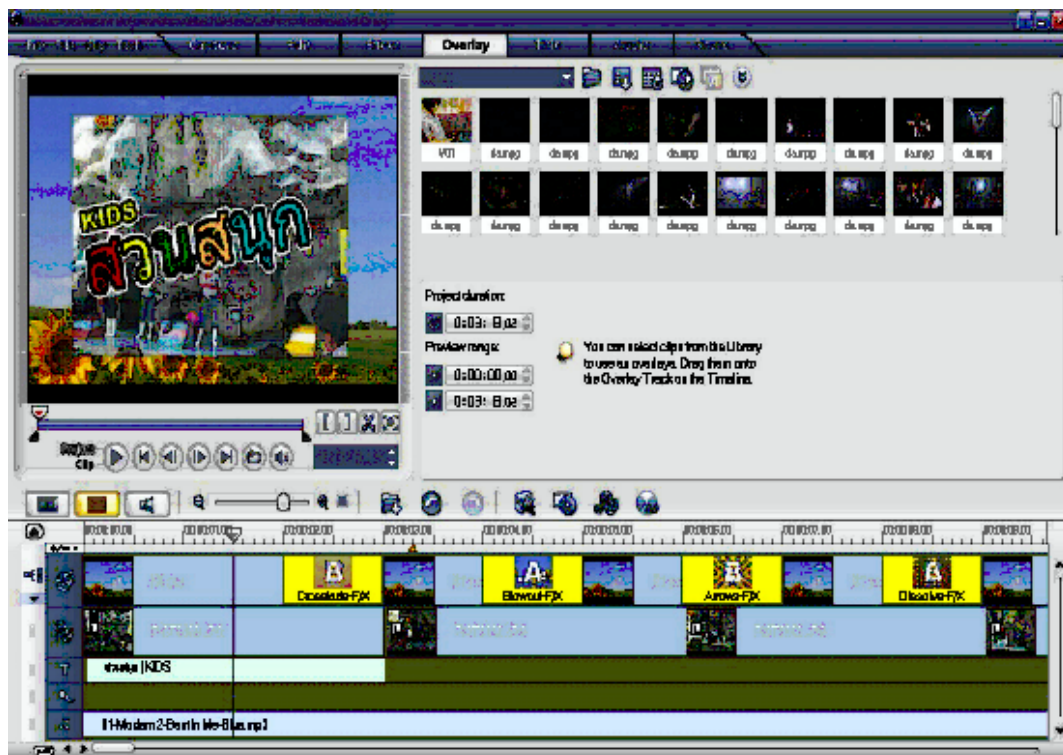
Overlay

V01 dc.mpg dc.mpg dc.mpg dc.mpg dc.mpg dc.mpg dc.mpg dc.mpg dc.mpg
dc.mpg dc.mpg dc.mpg dc.mpg dc.mpg dc.mpg dc.mpg dc.mpg dc.mpg dc.mpg

KIDS
สวนสนุก

Project duration:
0:03:18:02
Preview range:
0:00:00:00
0:03:18:02

You can select clips from the Library to use as overlays. Drag them onto the Overlay Track on the Timeline.

Project
Clip

00:00:00:00 00:00:01:00 00:00:02:00 00:00:03:00 00:00:04:00 00:00:05:00 00:00:06:00 00:00:07:00 00:00:08:00 00:00:09:00

Dissolve-F/X
Blowout-F/X
Arrows-F/X
Dissolve-F/X

สวนสนุก KIDS

01-Modern 2-Beat in Me-Blue.mp3